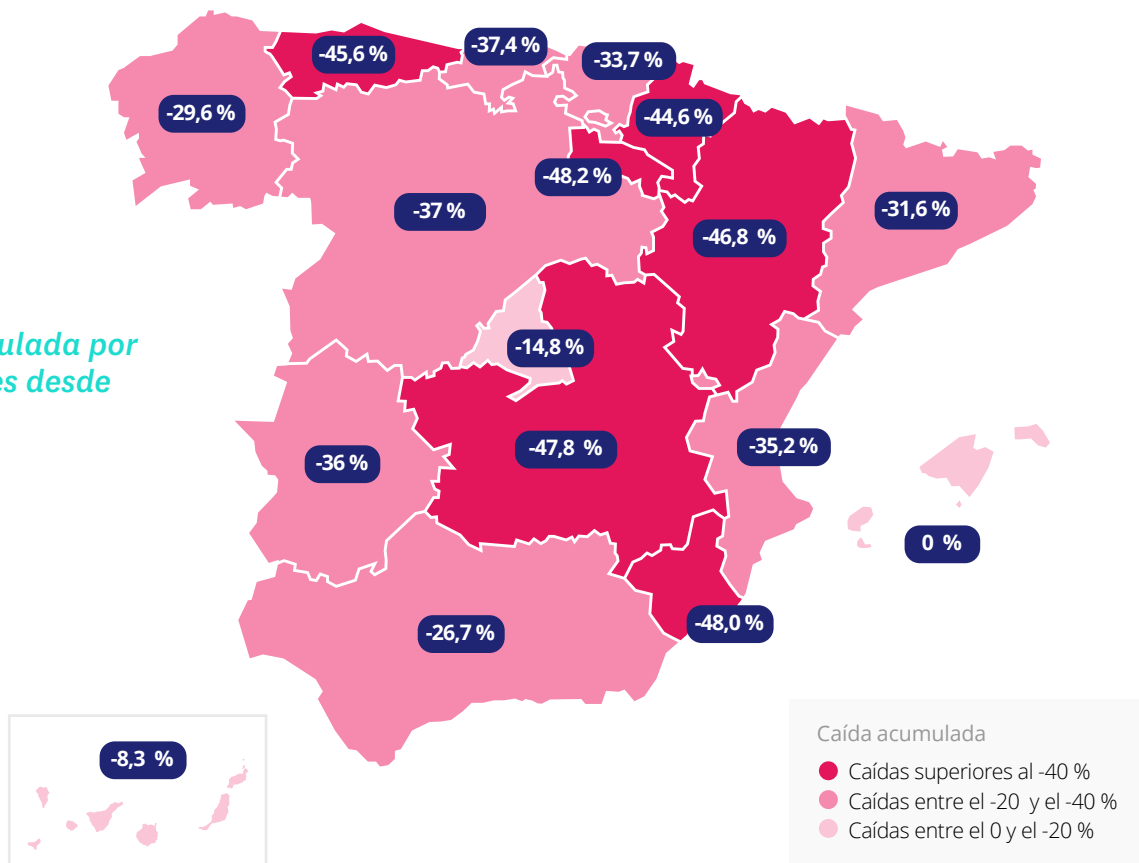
-45,6 %
-37,4 %
-33,7 %
-29,6 %
-44,6 %
-48,2 %
-37 %
-31,6 %
-46,8 %
ulada por
es desde
-14,8 %
-36 %
-47,8 %
-35,2 %
0 %
-26,7 %
-48,0 %
-8,3 %

Caída acumulada
Caídas superiores al -40 %
Caídas entre el -20 y el -40 %
Caídas entre el 0 y el -20 %